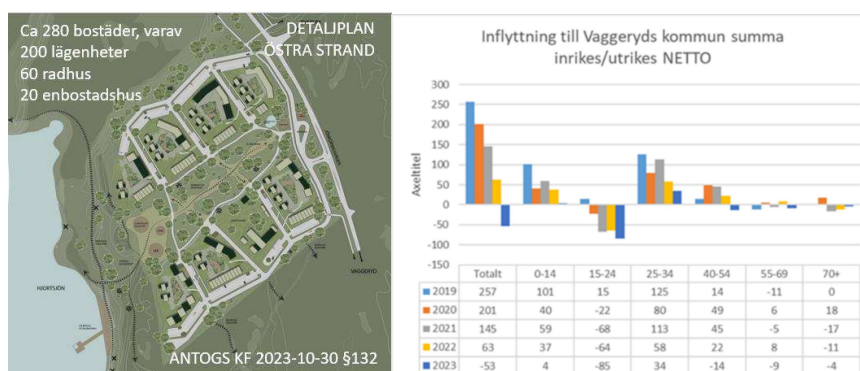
Ca 280 bostäder, varav
200 lägenheter
60 radhus
20 enbostadshus

DETALJPLAN
ÖSTRA STRAND

HJORTSJÖN

VAGGERYD

ANTOGS KF 2023-10-30 §132

Inflyttning till Vaggeryds kommun summa inrikes/utrikes NETTO

Axeltitel

300
250
200
150
100
50
0
-50
-100
-150

| | Totalt | 0-14 | 15-24 | 25-34 | 40-54 | 55-69 | 70+ |
|---|---|---|---|---|---|---|---|
| 2019 | 257 | 101 | 15 | 125 | 14 | -11 | 0 |
| 2020 | 201 | 40 | -22 | 80 | 49 | 6 | 18 |
| 2021 | 145 | 59 | -68 | 113 | 45 | -5 | -17 |
| 2022 | 63 | 37 | -64 | 58 | 22 | 8 | -11 |
| 2023 | -53 | 4 | -85 | 34 | -14 | -9 | -4 |